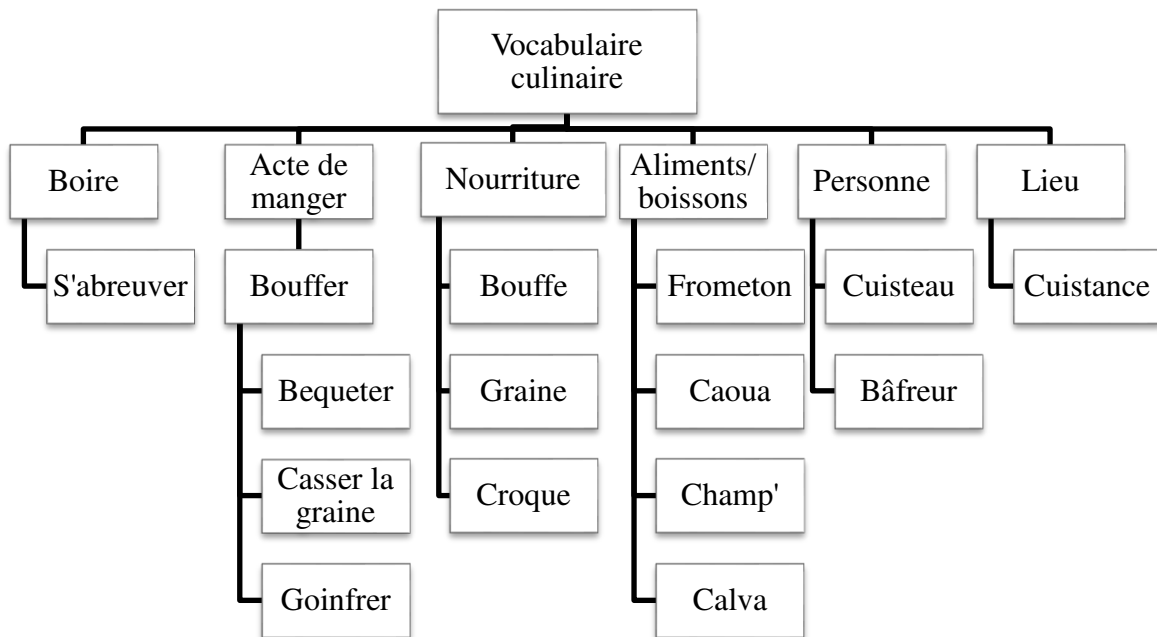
Vocabulaire culinaire

Boire

S'abreuver

Acte de manger

Bouffer

Bequeter

Casser la graine

Goinfrer

Nourriture

Bouffe

Graine

Croque

Aliments/ boissons

Frometon

Caoua

Champ'

Calva

Personne

Cuisteau

Bâfreur

Lieu

Cuistance